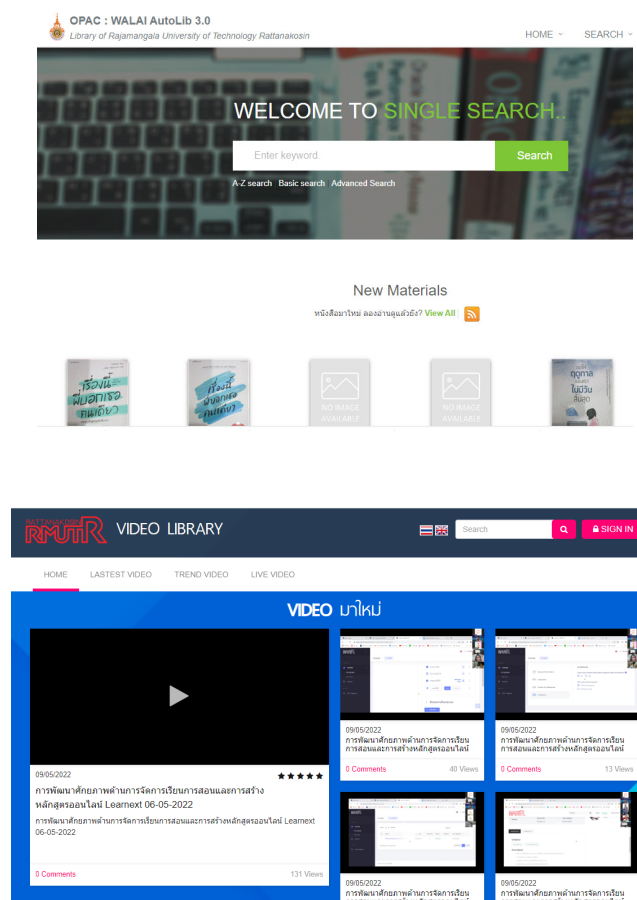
OPAC : WALAI AutoLib 3.0
Library of Rajamangala University of Technology Rattanakosin

HOME SEARCH

WELCOME TO SINGLE SEARCH..

Enter keyword.
Search

A-Z search Basic search Advanced Search

New Materials

หนังสือมาใหม่ ลองอ่านดูแล้วยัง? View All

เรื่องนี้ ไม่บอกเธอคนเดียว

ที่จะนี้ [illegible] คนเดียว

NO IMAGE AVAILABLE

NO IMAGE AVAILABLE

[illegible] ไม่มีวันสิ้นสุด

RMUTR VIDEO LIBRARY

Search

SIGN IN

HOME LASTEST VIDEO TREND VIDEO LIVE VIDEO

VIDEO มาใหม่

09/05/2022
การพัฒนาศักยภาพด้านการจัดการเรียนการสอนและการสร้างหลักสูตรออนไลน์ Learnext 06-05-2022
การพัฒนาศักยภาพด้านการจัดการเรียนการสอนและการสร้างหลักสูตรออนไลน์ Learnext 06-05-2022
0 Comments 131 Views

09/05/2022
การพัฒนาศักยภาพด้านการจัดการเรียนการสอนและการสร้างหลักสูตรออนไลน์
0 Comments 40 Views

09/05/2022
การพัฒนาศักยภาพด้านการจัดการเรียนการสอนและการสร้างหลักสูตรออนไลน์
0 Comments 13 Views

09/05/2022
การพัฒนาศักยภาพด้านการจัดการเรียน

09/05/2022
การพัฒนาศักยภาพด้านการจัดการเรียน